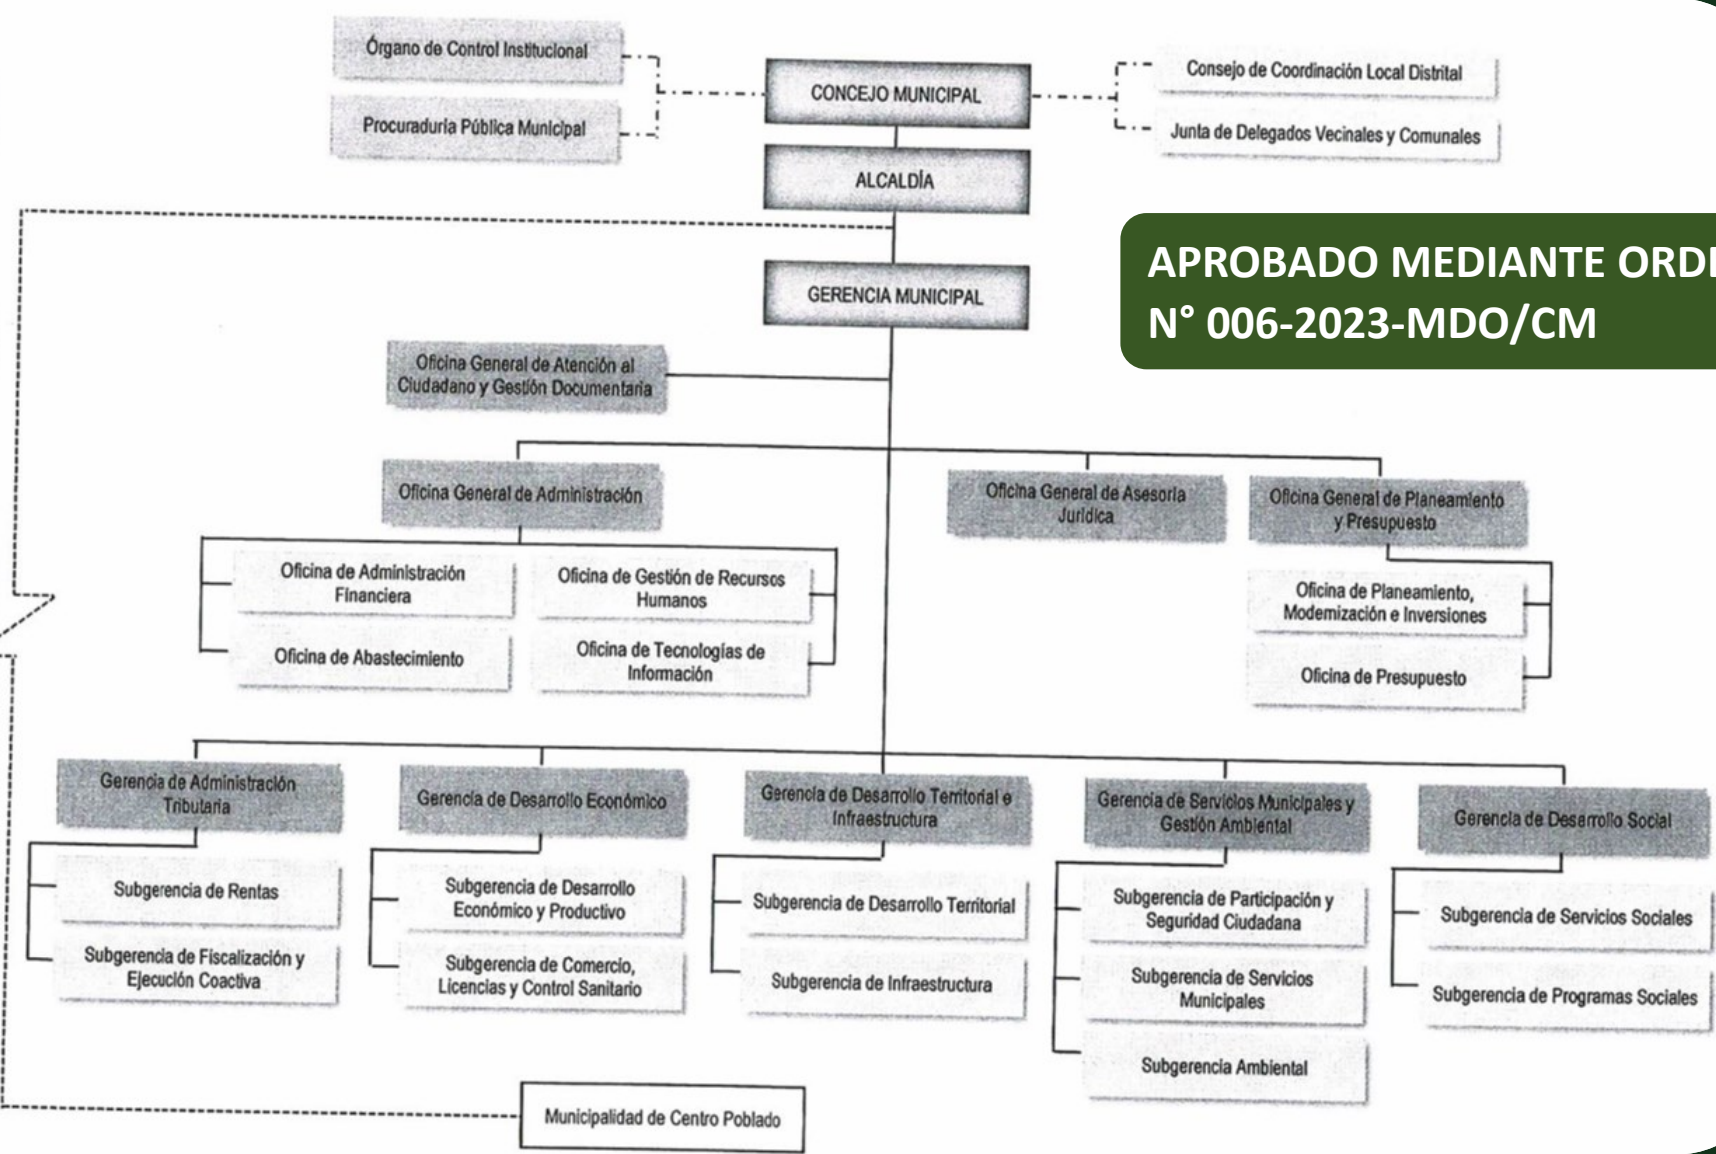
Órgano de Control Institucional

Procuraduría Pública Municipal

CONCEJO MUNICIPAL

Consejo de Coordinación Local Distrital

Junta de Delegados Vecinales y Comunales

ALCALDÍA

APROBADO MEDIANTE ORD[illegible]
N° 006-2023-MDO/CM

GERENCIA MUNICIPAL

Oficina General de Atención al Ciudadano y Gestión Documentaria

Oficina General de Administración

Oficina General de Asesoría Jurídica

Oficina General de Planeamiento y Presupuesto

Oficina de Administración Financiera

Oficina de Gestión de Recursos Humanos

Oficina de Abastecimiento

Oficina de Tecnologías de Información

Oficina de Planeamiento, Modernización e Inversiones

Oficina de Presupuesto

Gerencia de Administración Tributaria

Gerencia de Desarrollo Económico

Gerencia de Desarrollo Territorial e Infraestructura

Gerencia de Servicios Municipales y Gestión Ambiental

Gerencia de Desarrollo Social

Subgerencia de Rentas

Subgerencia de Fiscalización y Ejecución Coactiva

Subgerencia de Desarrollo Económico y Productivo

Subgerencia de Comercio, Licencias y Control Sanitario

Subgerencia de Desarrollo Territorial

Subgerencia de Infraestructura

Subgerencia de Participación y Seguridad Ciudadana

Subgerencia de Servicios Municipales

Subgerencia Ambiental

Subgerencia de Servicios Sociales

Subgerencia de Programas Sociales

Municipalidad de Centro Poblado